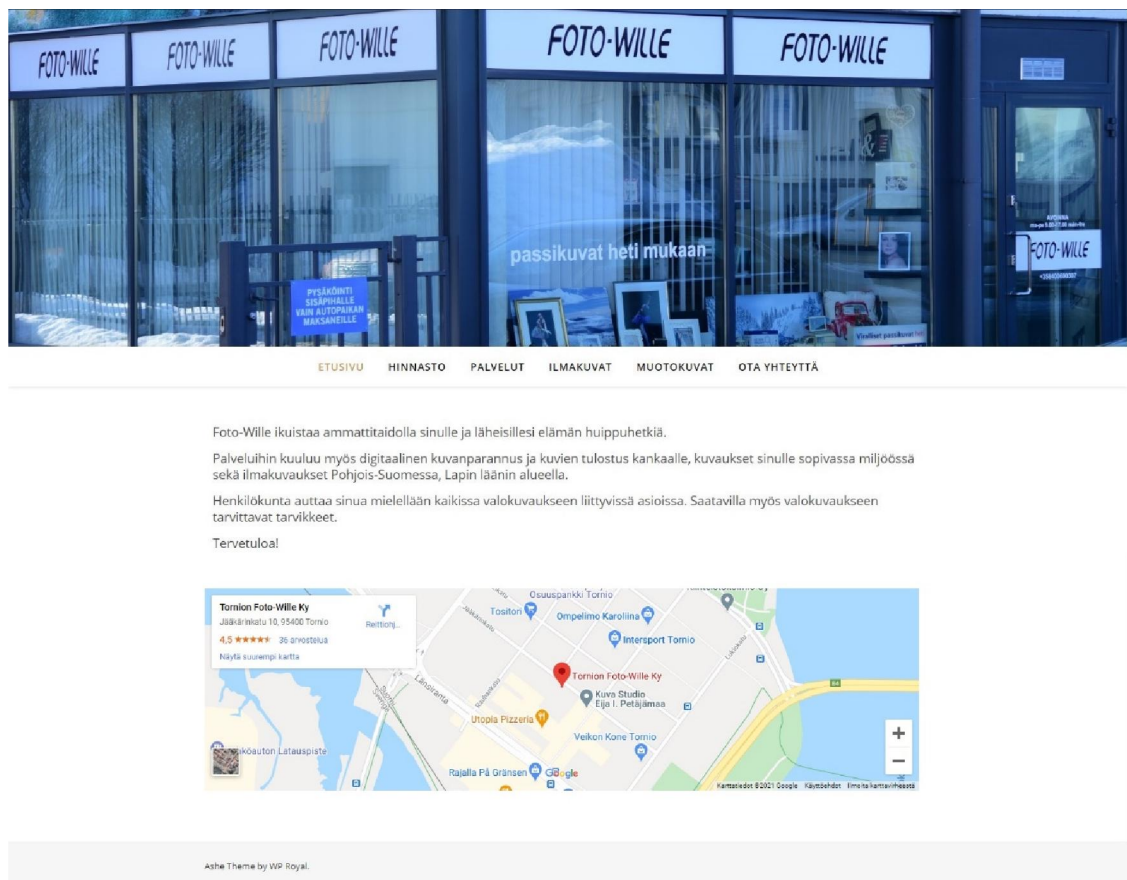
FOTO-WILLE FOTO-WILLE FOTO-WILLE FOTO-WILLE FOTO-WILLE

PYSÄKÖINTI SISÄPIHALLE VAIN AUTOPAIKAN MAKSANEILLE

passikuvat heti mukaan

FOTO-WILLE

ETUSIVU HINNASTO PALVELUT ILMAKUVAT MUOTOKUVAT OTA YHTEYTTÄ

Foto-Wille ikuistaa ammattitaidolla sinulle ja läheisillesi elämän huippuhetkiä.

Palveluihin kuuluu myös digitaalinen kuvanparannus ja kuvien tulostus kankaalle, kuvaukset sinulle sopivassa miljöössä sekä ilmakuvaukset Pohjois-Suomessa, Lapin läänin alueella.

Henkilökunta auttaa sinua mielellään kaikissa valokuvaukseen liittyvissä asioissa. Saatavilla myös valokuvaukseen tarvittavat tarvikkeet.

Tervetuloa!

Tornion Foto-Wille Ky
Jääkärinkatu 10, 95400 Tornio
4,5 ★★★★★ 36 arvostelua
Näytä suurempi kartta
Reittiohj...

Osuuspankki Tornio
Tositon
Ompelimo Karoliina
Intersport Tornio
Tornion Foto-Wille Ky
Kuva Studio Eija I. Petäjämaa
Utopia Pizzeria
Veikon Kone Tornio
Rajalla På Gränsen
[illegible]köauton Latauspiste
Länsiranta
Google
+
−
Karttatiedot ©2021 Google Käyttöehdot Ilmoita karttavirheestä

Ashe Theme by WP Royal.